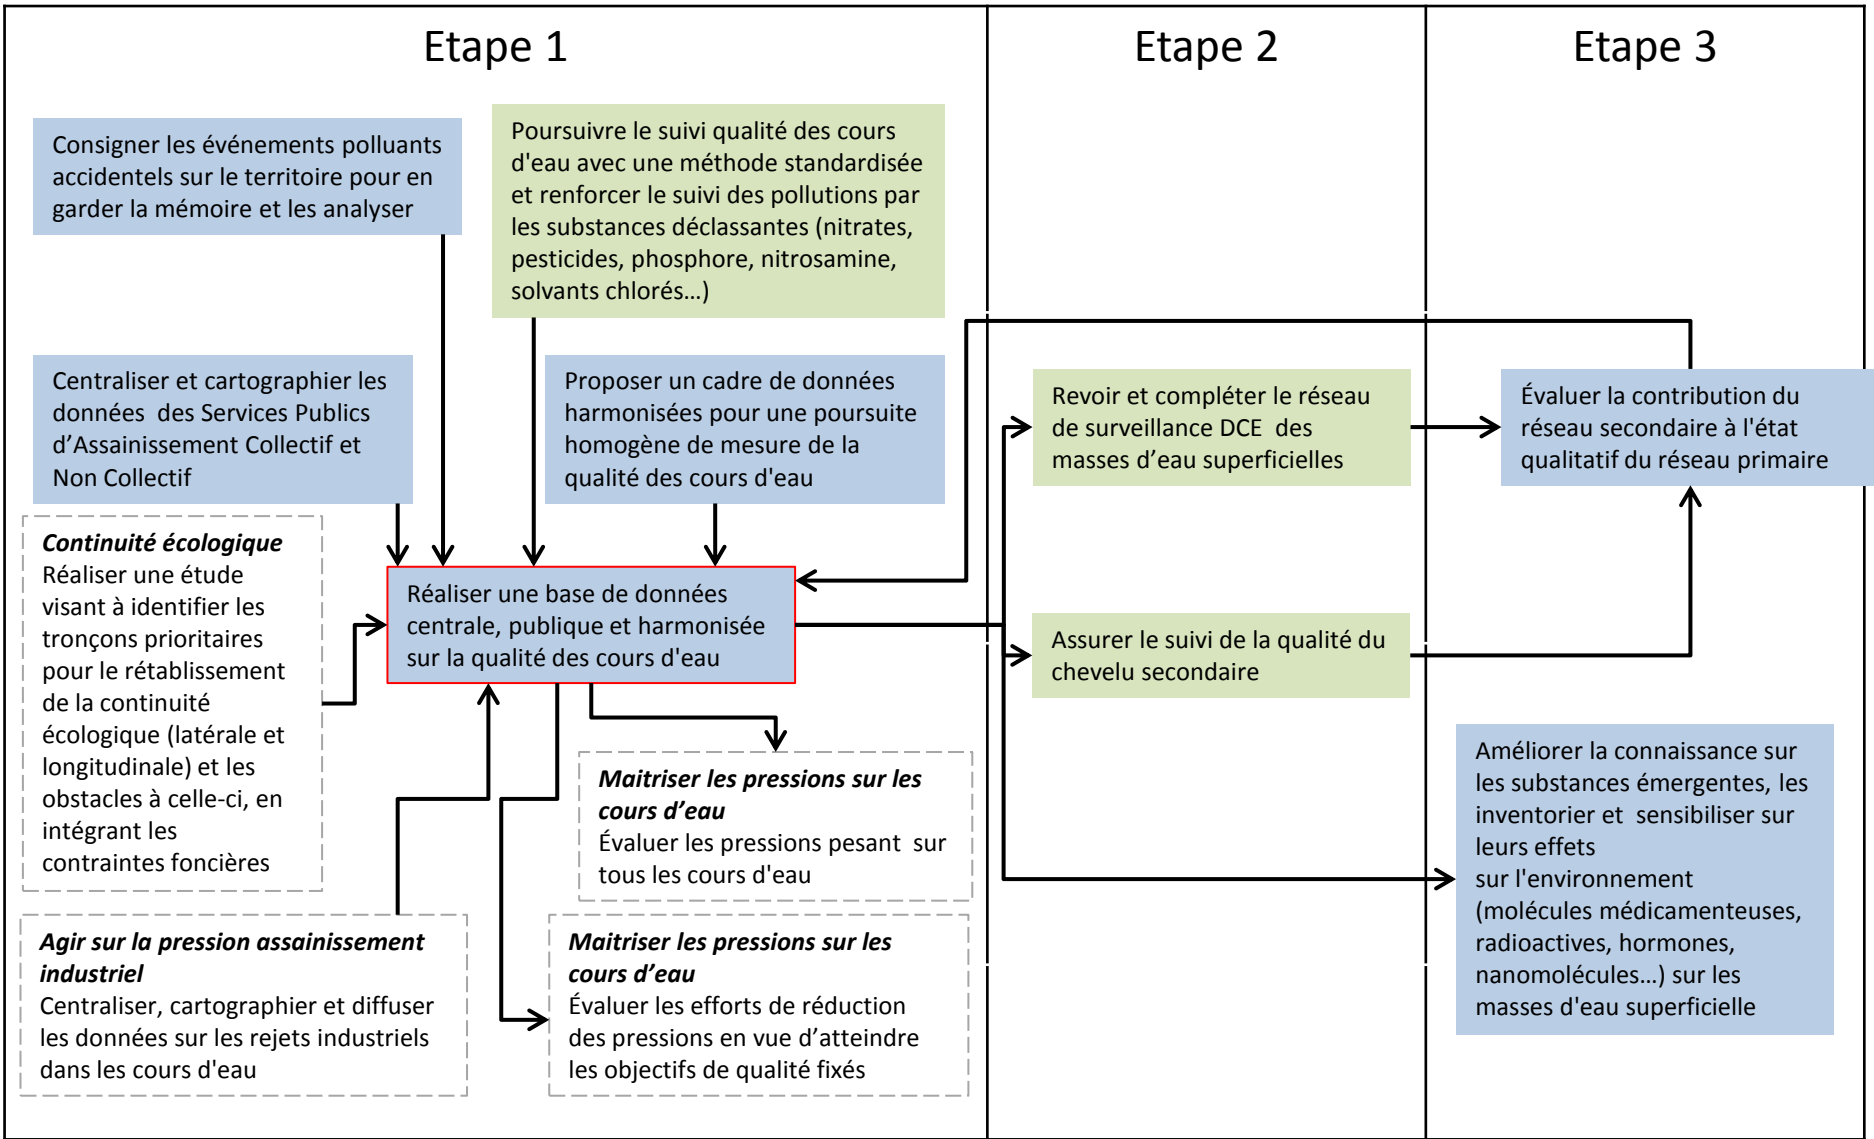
Etape 1

Etape 2

Etape 3

Consigner les événements polluants accidentels sur le territoire pour en garder la mémoire et les analyser

Poursuivre le suivi qualité des cours d'eau avec une méthode standardisée et renforcer le suivi des pollutions par les substances déclassantes (nitrates, pesticides, phosphore, nitrosamine, solvants chlorés…)

Centraliser et cartographier les données des Services Publics d'Assainissement Collectif et Non Collectif

Proposer un cadre de données harmonisées pour une poursuite homogène de mesure de la qualité des cours d'eau

Revoir et compléter le réseau de surveillance DCE des masses d'eau superficielles

Évaluer la contribution du réseau secondaire à l'état qualitatif du réseau primaire

*Continuité écologique*
Réaliser une étude visant à identifier les tronçons prioritaires pour le rétablissement de la continuité écologique (latérale et longitudinale) et les obstacles à celle-ci, en intégrant les contraintes foncières

Réaliser une base de données centrale, publique et harmonisée sur la qualité des cours d'eau

Assurer le suivi de la qualité du chevelu secondaire

*Maitriser les pressions sur les cours d'eau*
Évaluer les pressions pesant sur tous les cours d'eau

Améliorer la connaissance sur les substances émergentes, les inventorier et sensibiliser sur leurs effets sur l'environnement (molécules médicamenteuses, radioactives, hormones, nanomolécules…) sur les masses d'eau superficielle

*Agir sur la pression assainissement industriel*
Centraliser, cartographier et diffuser les données sur les rejets industriels dans les cours d'eau

*Maitriser les pressions sur les cours d'eau*
Évaluer les efforts de réduction des pressions en vue d'atteindre les objectifs de qualité fixés